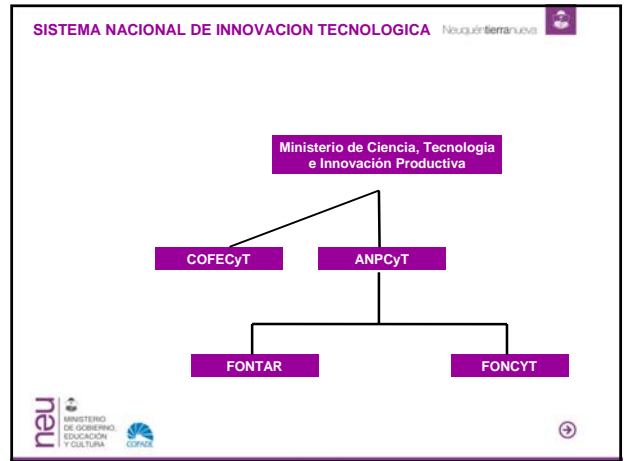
SISTEMA NACIONAL DE INNOVACION TECNOLOGICA

Neuquéntierranueva

Ministerio de Ciencia, Tecnologia e Innovación Productiva

COFECyT

ANPCyT

FONTAR

FONCYT

neu

MINISTERIO DE GOBIERNO, EDUCACIÓN Y CULTURA

COPADE